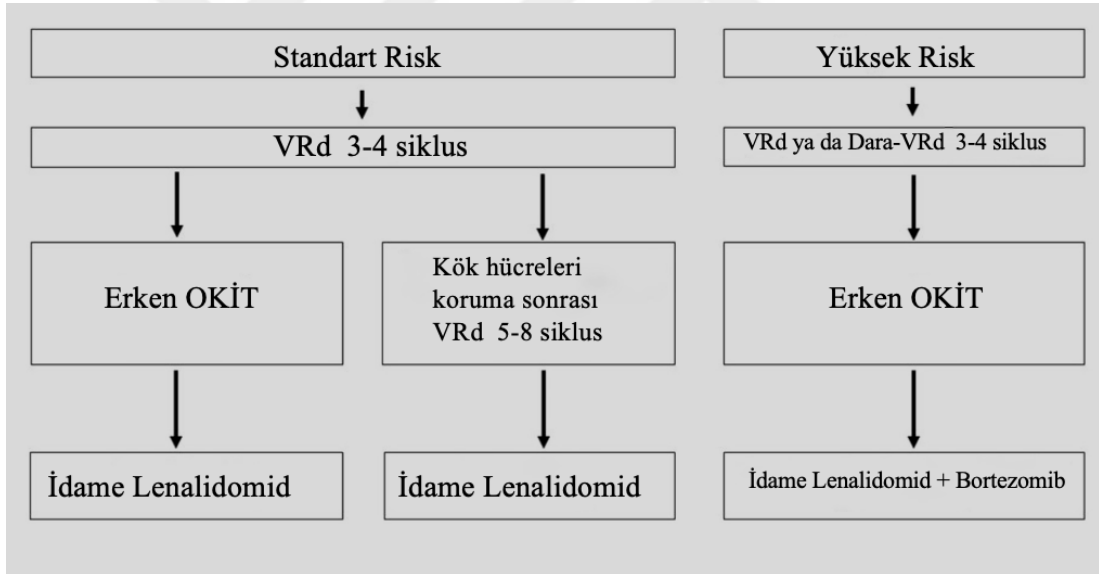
Standart Risk

VRd 3-4 siklus

Erken OKİT

Kök hücreleri koruma sonrası VRd 5-8 siklus

İdame Lenalidomid

İdame Lenalidomid

Yüksek Risk

VRd ya da Dara-VRd 3-4 siklus

Erken OKİT

İdame Lenalidomid + Bortezomib